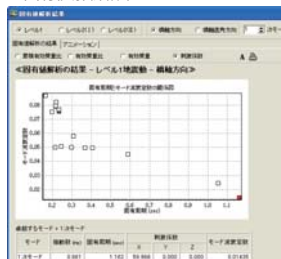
固有値解析の結果

レベル1　レベル2　レベル3　橋軸方向　橋軸直角方向　1次モード

固有値解析の結果　アニメーション

<固有値解析の結果 - レベル1地震動 - 橋軸方向>

固有周期とモード減衰定数の関係

モード減衰定数

固有周期 (sec)

0.2　0.3　0.4　0.5　0.6　0.7　0.8　0.9　1　1.1

表示するモード：1次モード

| モード | 振動数 (Hz) | 固有周期 (sec) | 刺激係数 X | Y | Z | モード減衰定数 |
|---|---|---|---|---|---|---|
| 1次モード | 0.861 | 1.162 | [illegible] | 0.000 | 0.000 | 0.01425 |